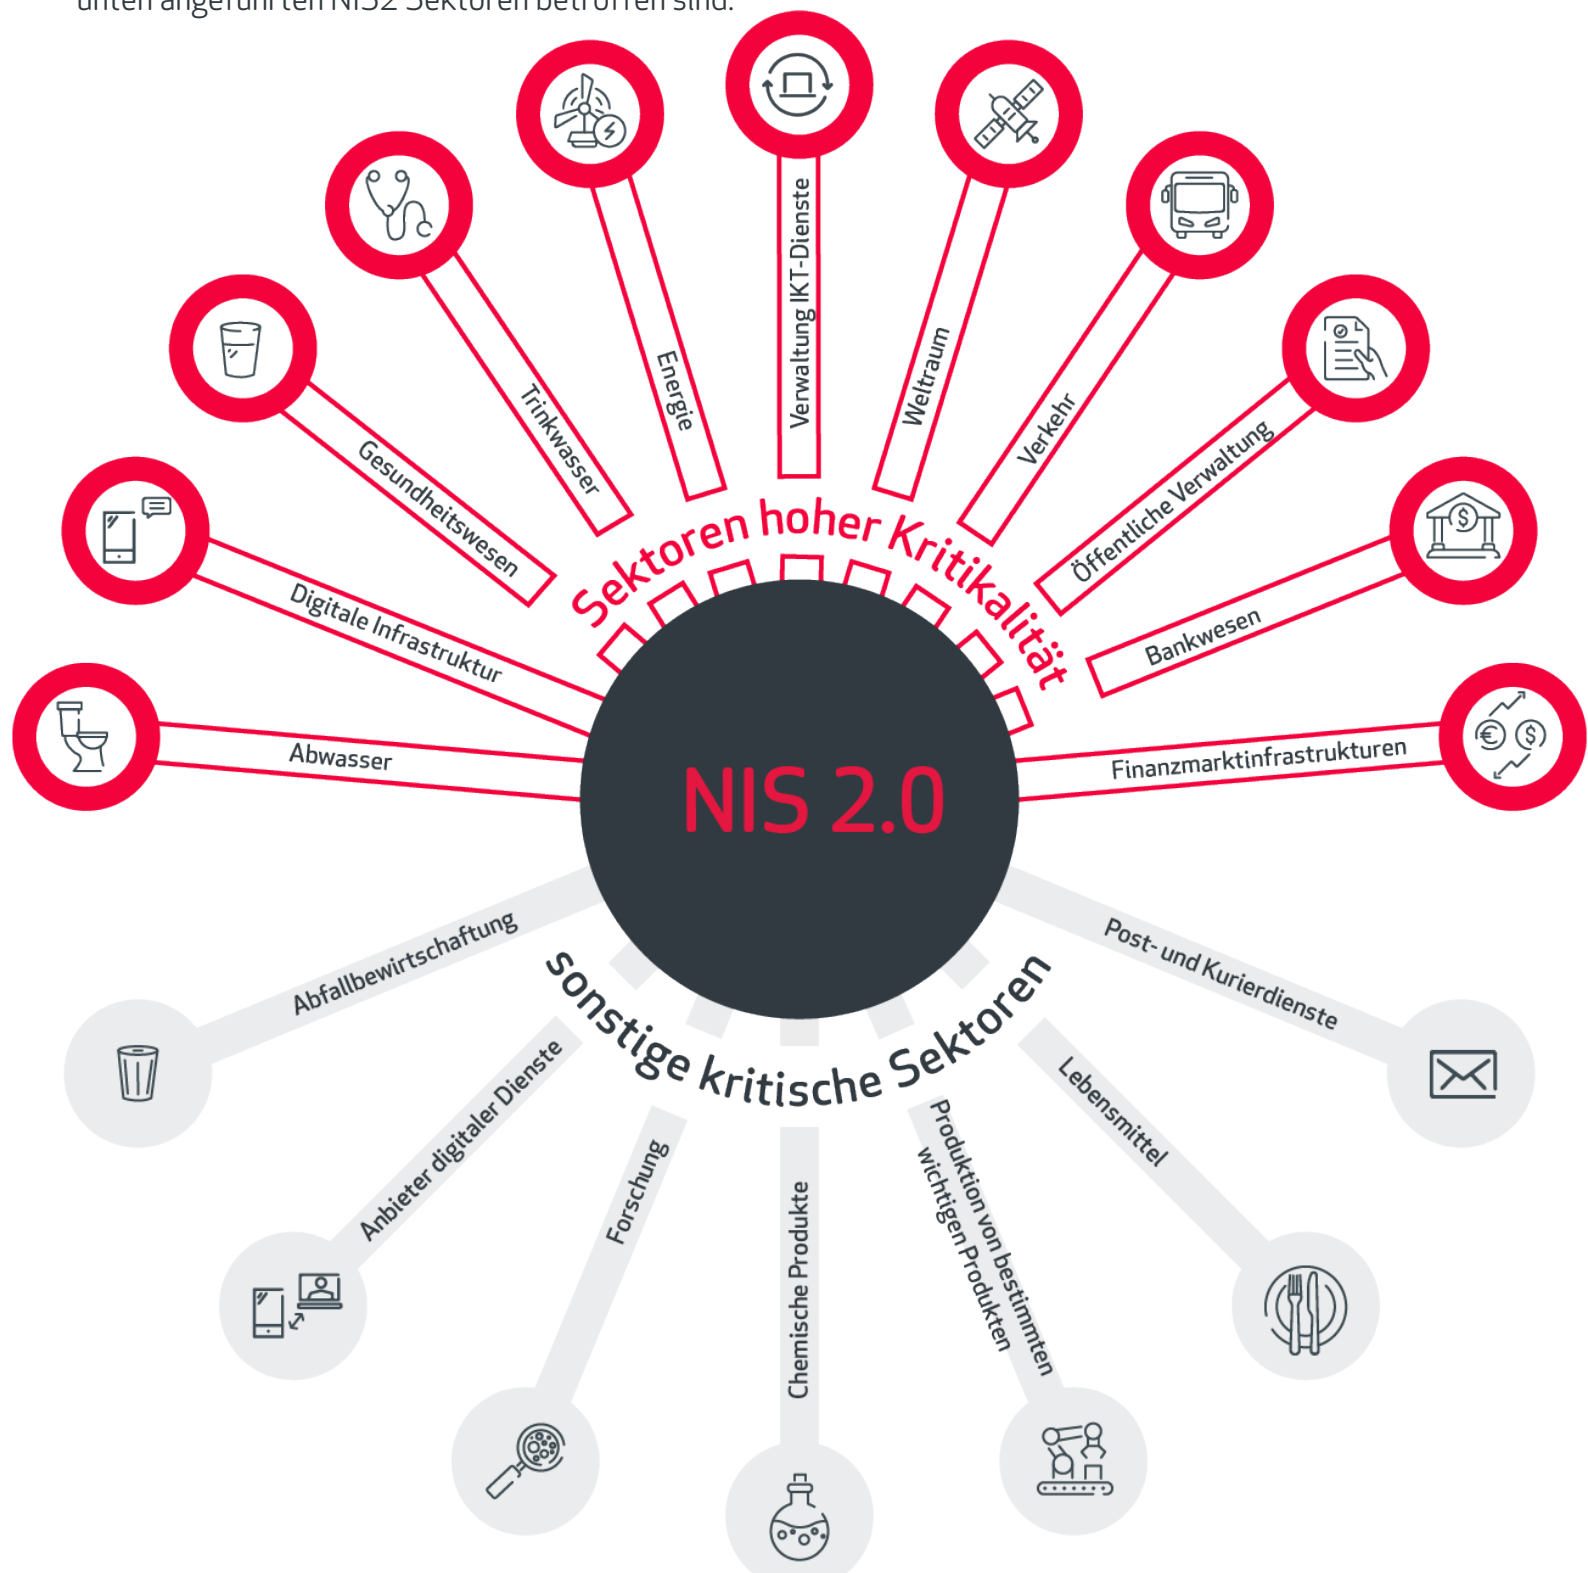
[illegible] NIS2 Sektoren betroffen sind.

Sektoren hoher Kritikalität

Abwasser

Digitale Infrastruktur

Gesundheitswesen

Trinkwasser

Energie

Verwaltung IKT-Dienste

Weltraum

Verkehr

Öffentliche Verwaltung

Bankwesen

Finanzmarktinfrastrukturen

NIS 2.0

sonstige kritische Sektoren

Abfallbewirtschaftung

Anbieter digitaler Dienste

Forschung

Chemische Produkte

Produktion von bestimmten wichtigen Produkten

Lebensmittel

Post- und Kurierdienste